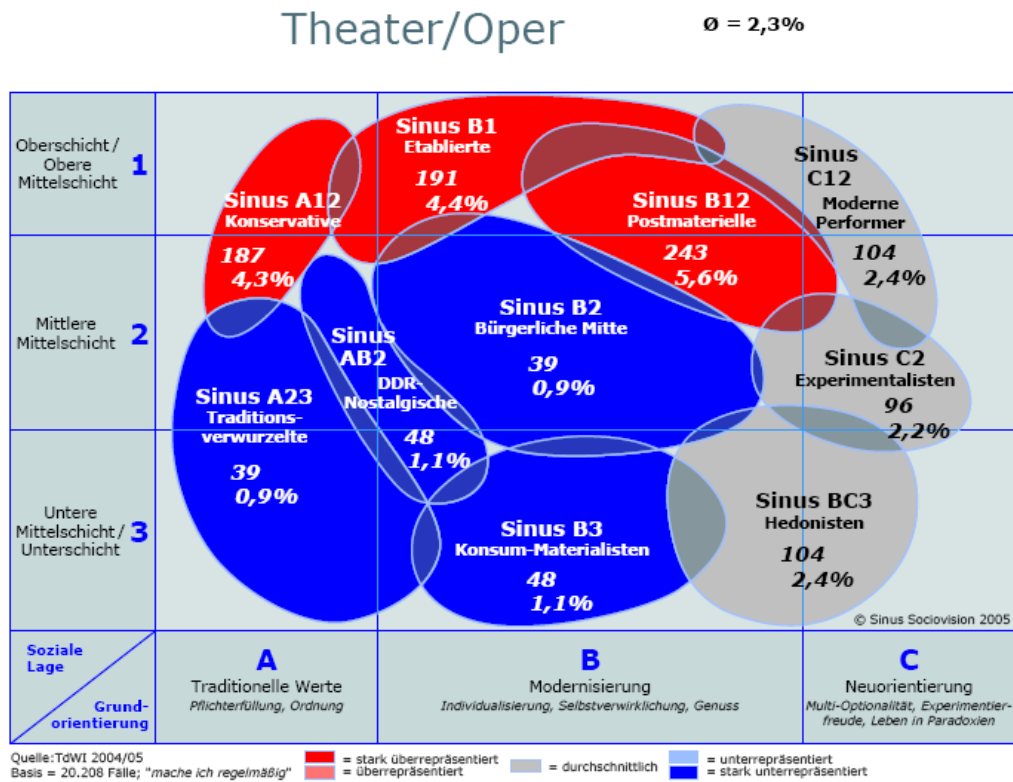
Theater/Oper

Ø = 2,3%

Oberschicht / Obere Mittelschicht 1

Mittlere Mittelschicht 2

Untere Mittelschicht / Unterschicht 3

Sinus B1
Etablierte
191
4,4%

Sinus A12
Konservative
187
4,3%

Sinus B12
Postmaterielle
243
5,6%

Sinus C12
Moderne Performer
104
2,4%

Sinus B2
Bürgerliche Mitte
39
0,9%

Sinus AB2
DDR-Nostalgische
48
1,1%

Sinus A23
Traditionsverwurzelte
39
0,9%

Sinus C2
Experimentalisten
96
2,2%

Sinus B3
Konsum-Materialisten
48
1,1%

Sinus BC3
Hedonisten
104
2,4%

© Sinus Sociovision 2005

Soziale Lage

Grundorientierung

A
Traditionelle Werte
Pflichterfüllung, Ordnung

B
Modernisierung
Individualisierung, Selbstverwirklichung, Genuss

C
Neuorientierung
Multi-Optionalität, Experimentierfreude, Leben in Paradoxien

Quelle: TdWI 2004/05
Basis = 20.208 Fälle; "mache ich regelmäßig"

= stark überrepräsentiert
= überrepräsentiert
= durchschnittlich
= unterrepräsentiert
= stark unterrepräsentiert